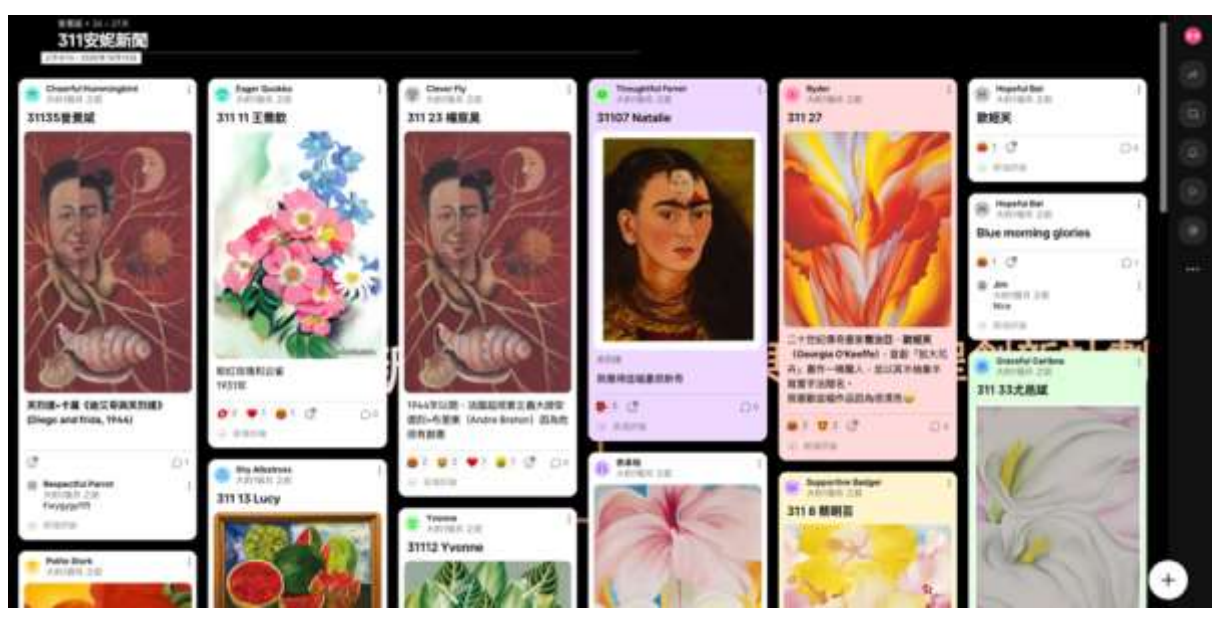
311安妮新聞

Cheerful Hummingbird
31135曾薏涵

芙烈達+卡蘿《迪艾哥與芙烈達》(Diego and frida, 1944)

Respectful Parrot
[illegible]

Polite Stork

Eager Quokka
311 11 王薇歆

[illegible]
1931年

Shy Albatross
311 13 Lucy

Clever Fly
311 23 楊庭晨

1944年以前，法國超現實主義大師安德烈•布勒東（Andre Breton）因為他很有創意

Yvonne
31112 Yvonne

Thoughtful Ferret
31107 Natalie

我最喜這幅畫很新奇

Supportive Badger
311 6 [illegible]

Ryder
311 27

二十世紀偉大女畫家喬治亞・歐姬芙（Georgia O'Keeffe），是創「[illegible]」畫作一種魔力，並以其不同畫中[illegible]
我最喜愛這幅作品因為很漂亮

Hopeful Bat
歐姬芙

Hopeful Bat
Blue morning glories

Jim
Nice

Graceful Caribou
311 33尤易斌